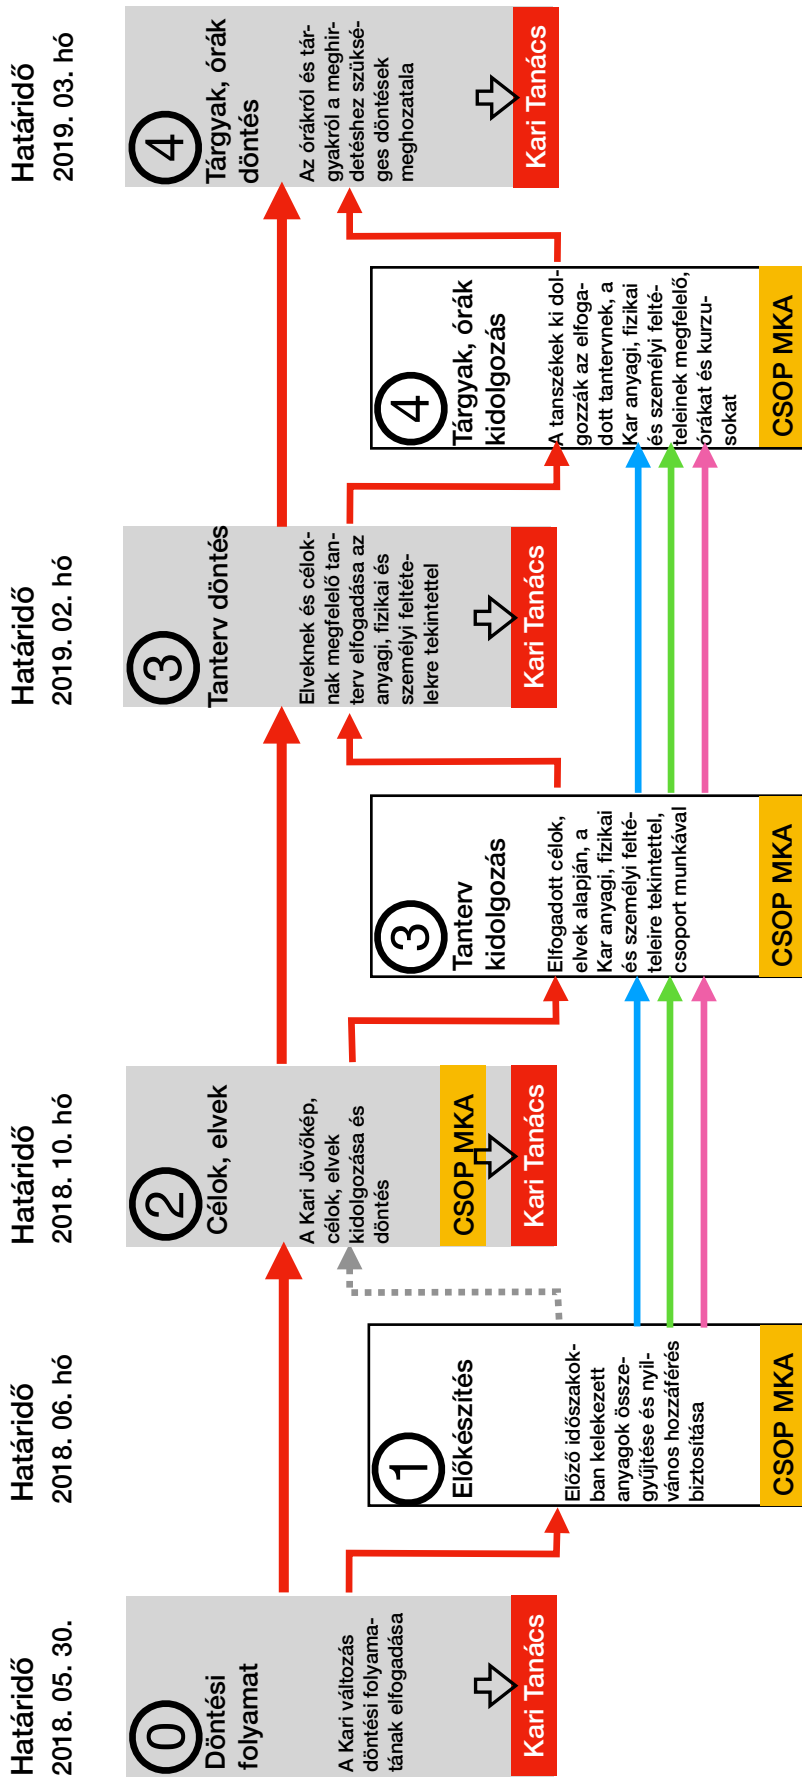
Határidő
2018. 05. 30.

0
Döntési folyamat

A Kari változás döntési folyamatának elfogadása

Kari Tanács

1
Előkészítés

Előző időszakokban kelekezett anyagok összegyűjtése és nyilvános hozzáférés biztosítása

CSOP MKA

Határidő
2018. 06. hó

Határidő
2018. 10. hó

2
Célok, elvek

A Kari Jövőkép, célok, elvek kidolgozása és döntés

CSOP MKA

Kari Tanács

3
Tanterv kidolgozás

Elfogadott célok, elvek alapján, a Kar anyagi, fizikai és személyi feltételeire tekintettel, csoport munkával

CSOP MKA

Határidő
2019. 02. hó

3
Tanterv döntés

Elveknek és céloknak megfelelő tanterv elfogadása az anyagi, fizikai és személyi feltételekre tekintettel

Kari Tanács

4
Tárgyak, órák kidolgozás

A tanszékek ki dolgozzák az elfogadott tantervnek, a Kar anyagi, fizikai és személyi feltételeinek megfelelő, órákat és kurzusokat

CSOP MKA

Határidő
2019. 03. hó

4
Tárgyak, órák döntés

Az órákról és tárgyakról a meghirdetéshez szükséges döntések meghozatala

Kari Tanács